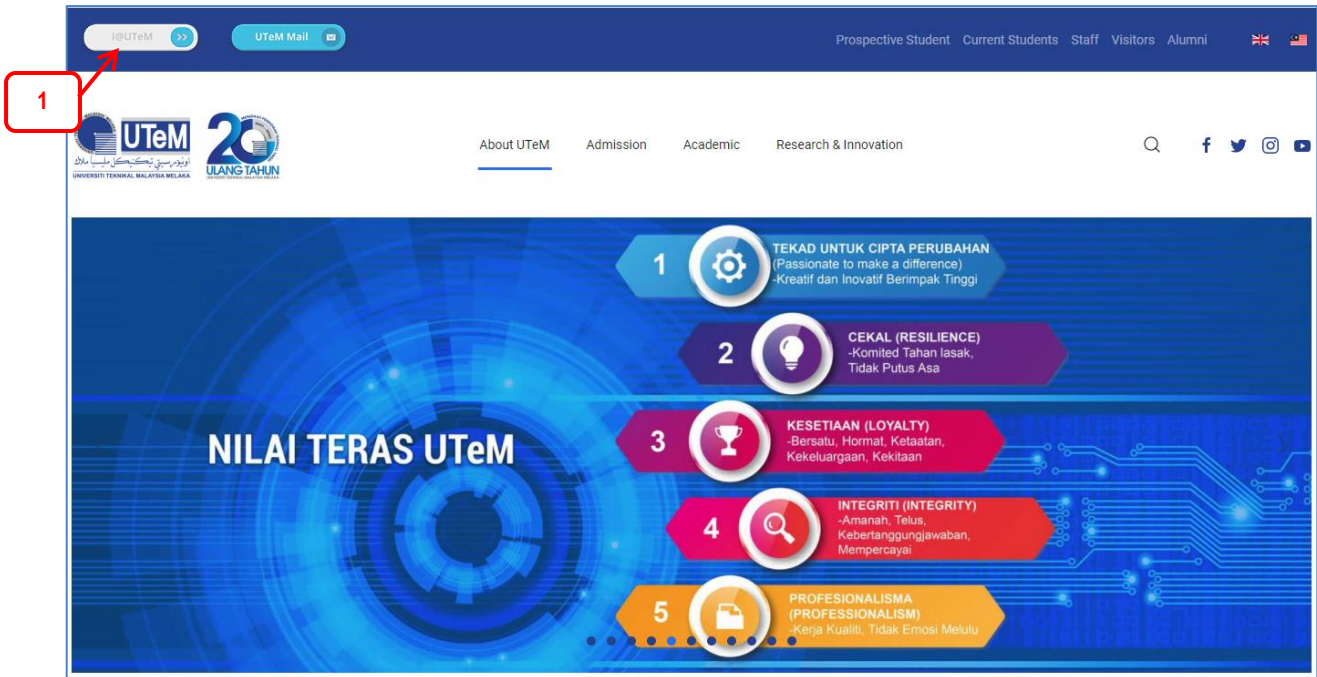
i@UTeM

UTeM Mail

Prospective Student Current Students Staff Visitors Alumni

1

UTeM
UNIVERSITI TEKNIKAL MALAYSIA MELAKA

20 ULANG TAHUN

About UTeM Admission Academic Research & Innovation

NILAI TERAS UTeM

1 TEKAD UNTUK CIPTA PERUBAHAN (Passionate to make a difference) -Kreatif dan Inovatif Berimpak Tinggi

2 CEKAL (RESILIENCE) -Komited Tahan lasak, Tidak Putus Asa

3 KESETIAAN (LOYALTY) -Bersatu, Hormat, Ketaatan, Kekeluargaan, Kekitaan

4 INTEGRITI (INTEGRITY) -Amanah, Telus, Kebertanggungjawaban, Mempercayai

5 PROFESIONALISMA (PROFESSIONALISM) -Kerja Kualiti, Tidak Emosi Melulu